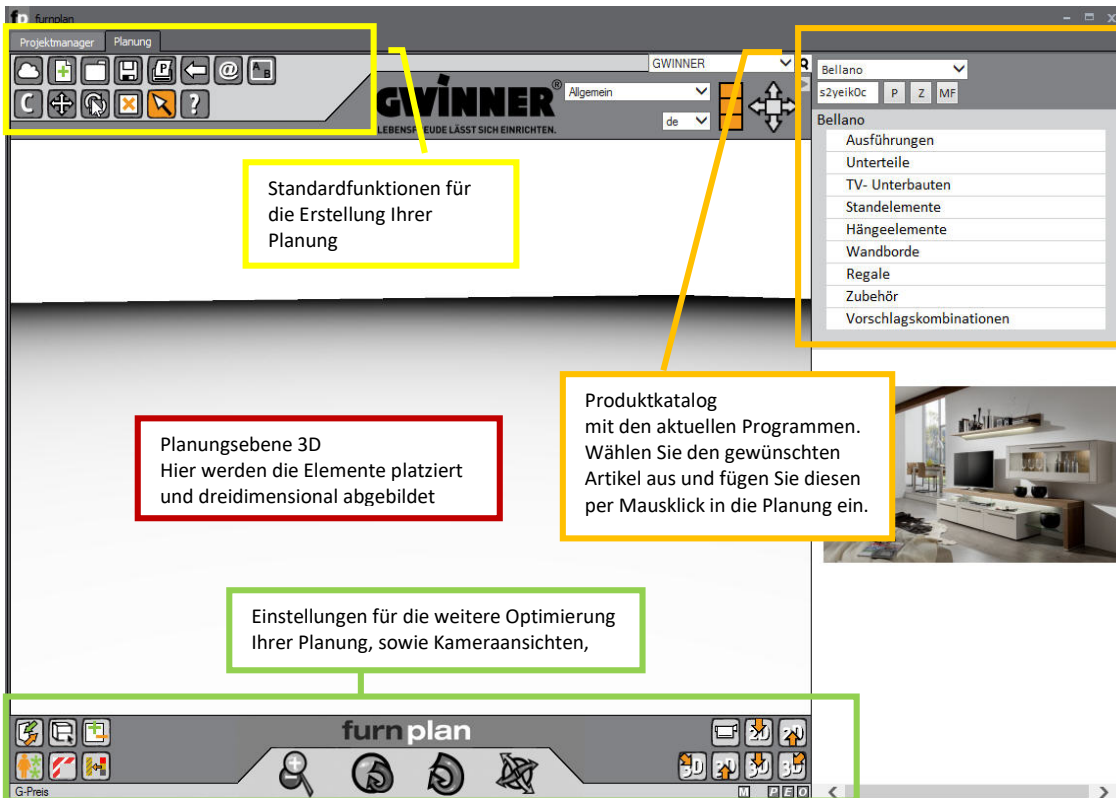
fp furnplan

Projektmanager Planung

GWINNER
Allgemein
de

GWINNER®
LEBENSFREUDE LÄSST SICH EINRICHTEN.

Bellano
s2yeik0c P Z MF

Bellano
Ausführungen
Unterteile
TV- Unterbauten
Standelemente
Hängeelemente
Wandborde
Regale
Zubehör
Vorschlagskombinationen

Standardfunktionen für die Erstellung Ihrer Planung

Produktkatalog
mit den aktuellen Programmen.
Wählen Sie den gewünschten Artikel aus und fügen Sie diesen per Mausklick in die Planung ein.

Planungsebene 3D
Hier werden die Elemente platziert und dreidimensional abgebildet

Einstellungen für die weitere Optimierung Ihrer Planung, sowie Kameraansichten,

furnplan

G-Preis

M P E O